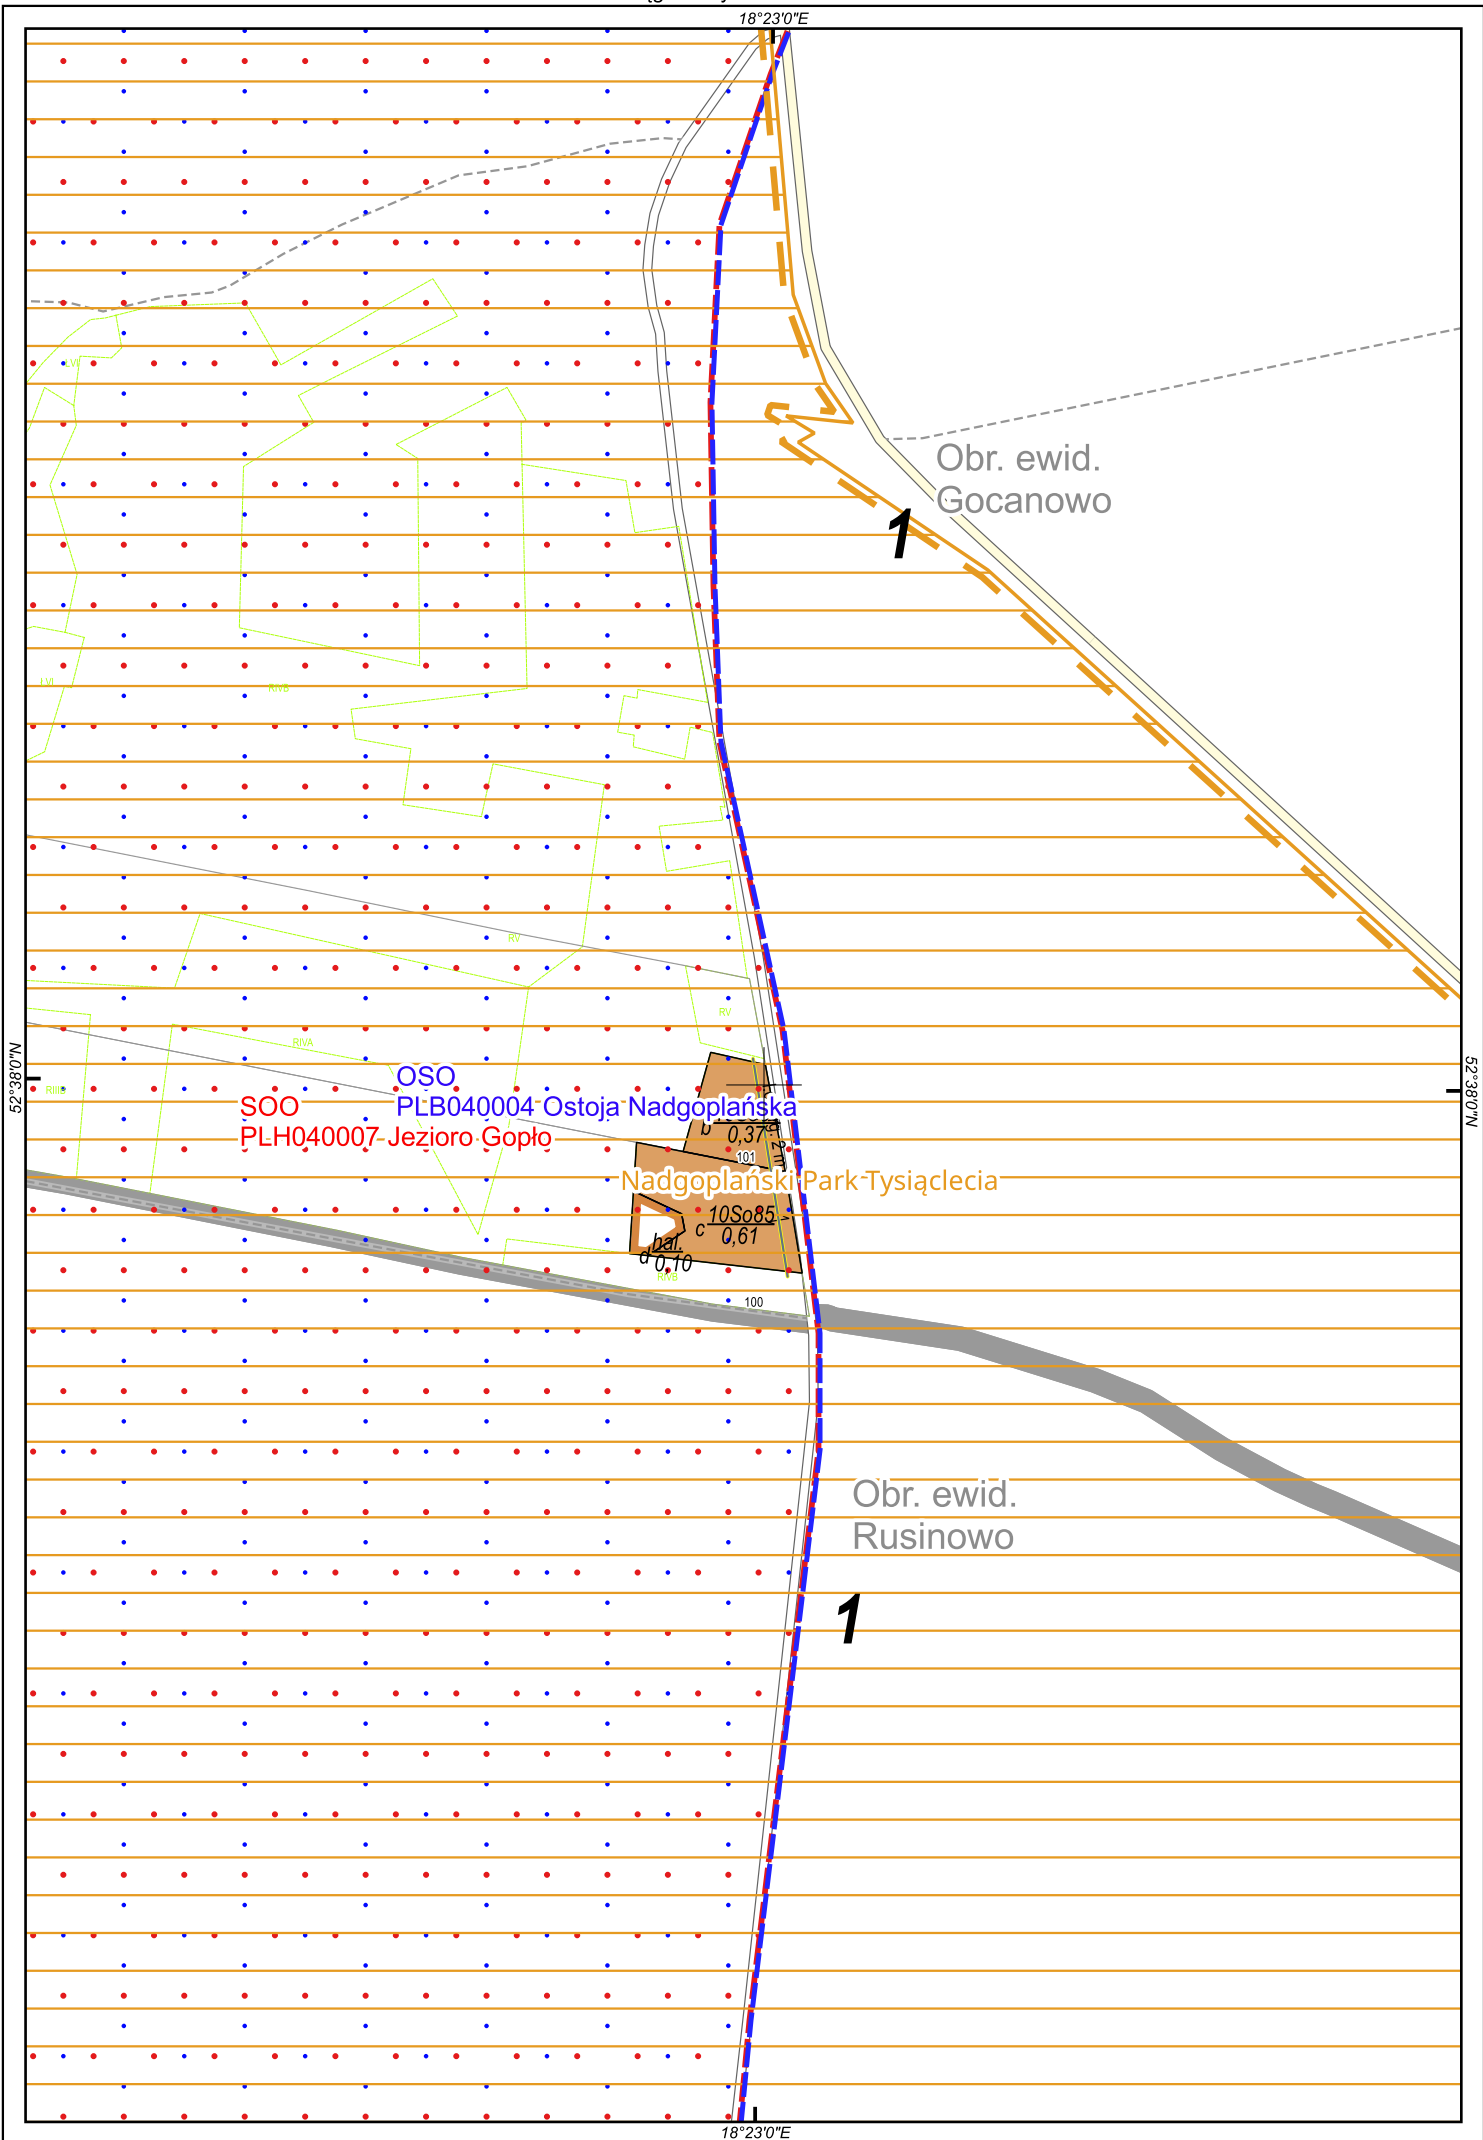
18°23'0"E

Obr. ewid. Gocanowo

1

LVI

RIVB

RV

RIVA

RIIIB

52°38'0"N

52°38'0"N

OSO
PLB040004 Ostoja Nadgoplańska

SOO
PLH040007 Jezioro Gopło

b 0,37

101

Nadgoplański Park Tysiąclecia

c $\frac{10So85}{0,61}$

d $\frac{hal.}{0,10}$

100

Obr. ewid. Rusinowo

1

18°23'0"E